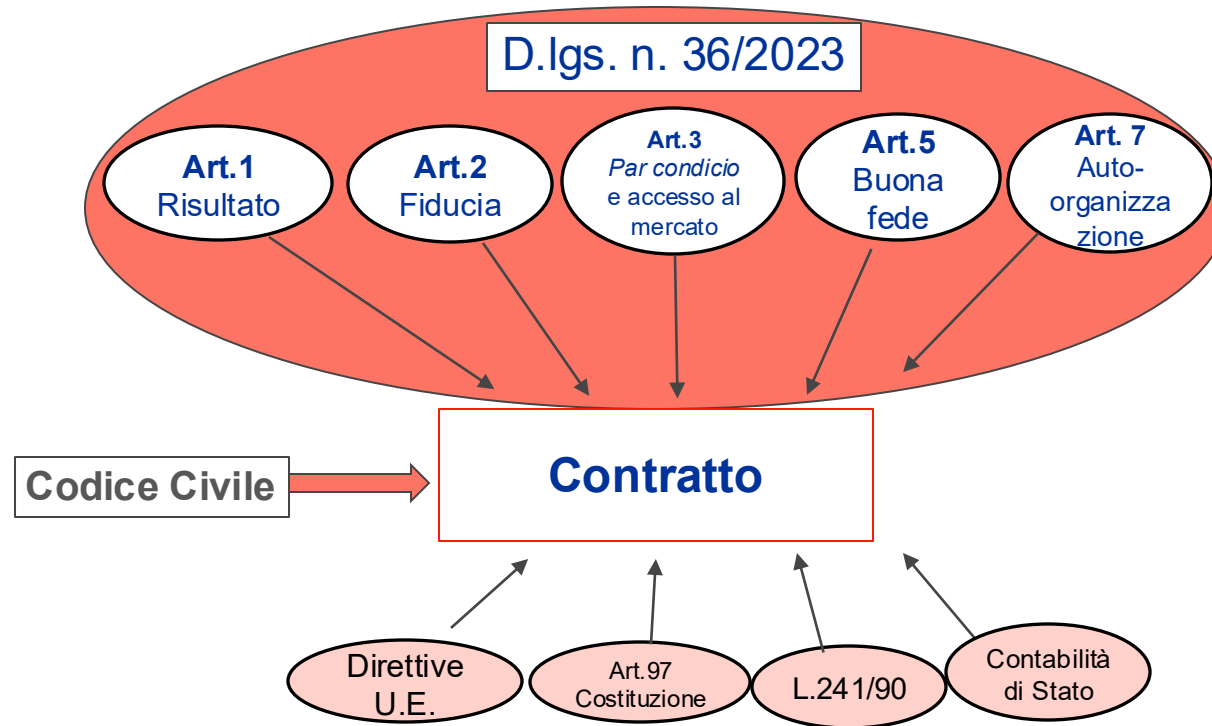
D.lgs. n. 36/2023

**Art.1**
Risultato

**Art.2**
Fiducia

**Art.3**
*Par condicio*
e accesso al mercato

**Art.5**
Buona fede

**Art. 7**
Autoorganizzazione

Codice Civile

Contratto

Direttive U.E.

Art.97 Costituzione

L.241/90

Contabilità di Stato